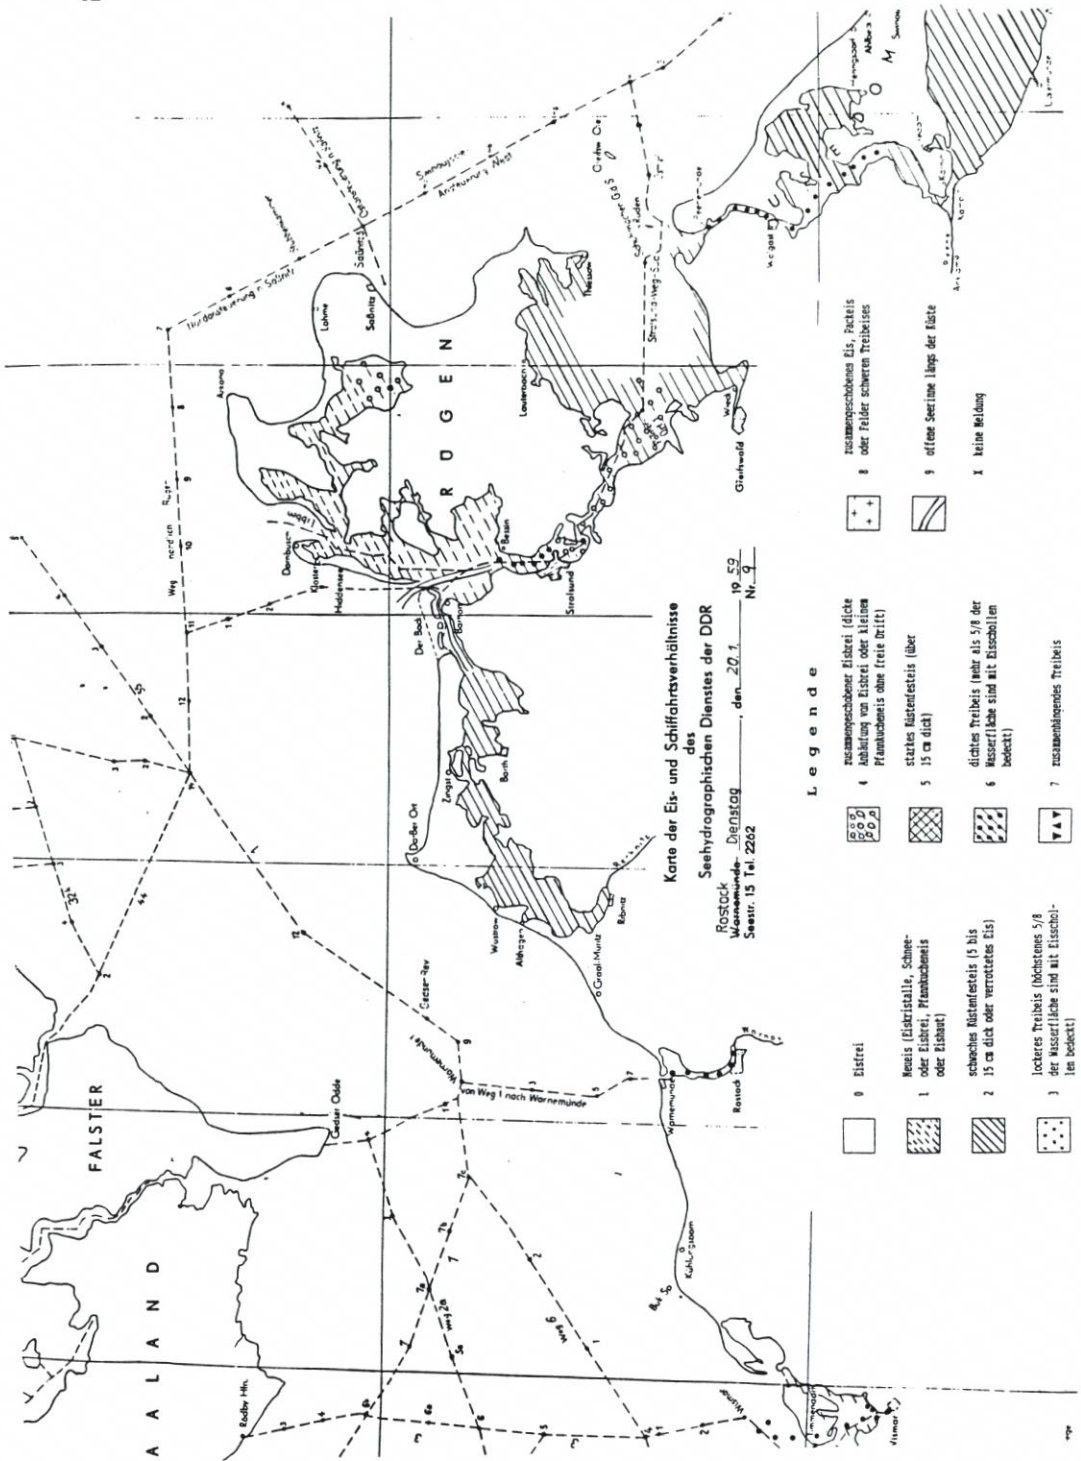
FALSTER

AALAND

RÜGEN

Karte der Eis- und Schiffahrtsverhältnisse des Seehydrographischen Dienstes der DDR

Rostock ~~Warnemünde~~ Dienstag, den 20.1. 19 59 Nr. 9
Seestr. 15 Tel. 2262

Legende

0 Eisfrei

1 Neueis (Eiskristalle, Schnee- oder Eisbrei, Pfannkucheneis oder Eishaut)

2 schwaches Küstenfesteis (5 bis 15 cm dick oder verrottetes Eis)

3 lockeres Treibeis (höchstens 5/8 der Wasserfläche sind mit Eisschollen bedeckt)

4 zusammengeschobener Eisbrei (dicke Anhäufung von Eisbrei oder kleinen Pfannkucheneis ohne freie Drift)

5 starkes Küstenfesteis (über 15 cm dick)

6 dichtes Treibeis (mehr als 5/8 der Wasserfläche sind mit Eisschollen bedeckt)

7 zusammenhängendes Treibeis

8 zusammengeschobenes Eis, Packeis oder Felder schweren Treibeises

9 offene Seerinne längs der Küste

X keine Meldung

Rødby Hfn.

Gedser Odde

Gedser-Rev

Warnemünde

von Weg 1 nach Warnemünde

Rostock

Kühlungsborn

Wismar

Graal-Müritz

Wustrow

Ahrenshoop

Darßer Ort

Zingst

Barth

Ribnitz

Der Bock

Barhöft

Kloster

Hiddensee

Dornbusch

Stralsund

Bessin

Arkona

Lohme

Saßnitz

Lauterbach

Greifswald

Thiessow

Weg 6

Weg 2a

Weg nördlich Rügen

Nordansteuerung n. Saßnitz

Ansteuerung Nest

Greifswalder Oie

Wolgast

USEDOM

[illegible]